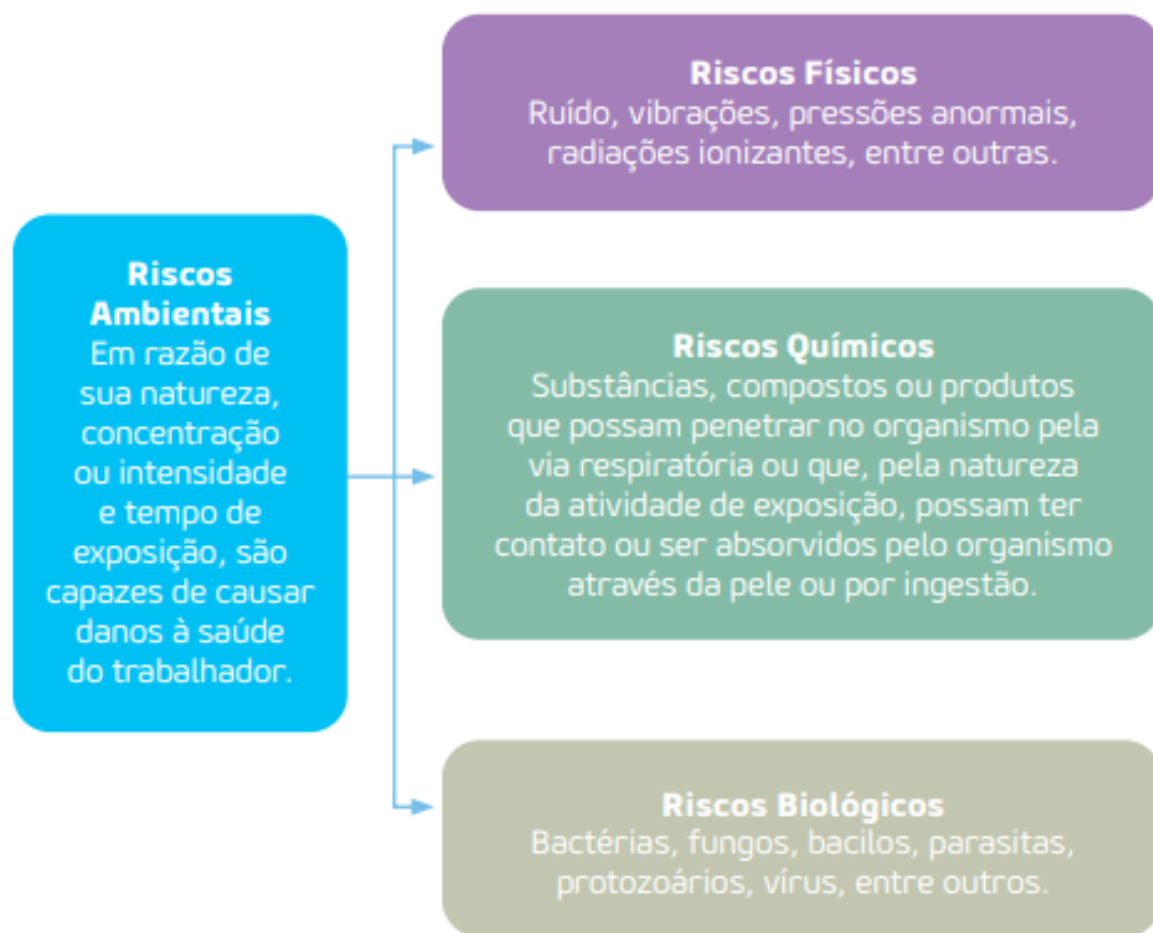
Riscos Ambientais
Em razão de sua natureza, concentração ou intensidade e tempo de exposição, são capazes de causar danos à saúde do trabalhador.

Riscos Físicos
Ruído, vibrações, pressões anormais, radiações ionizantes, entre outras.

Riscos Químicos
Substâncias, compostos ou produtos que possam penetrar no organismo pela via respiratória ou que, pela natureza da atividade de exposição, possam ter contato ou ser absorvidos pelo organismo através da pele ou por ingestão.

Riscos Biológicos
Bactérias, fungos, bacilos, parasitas, protozoários, vírus, entre outros.